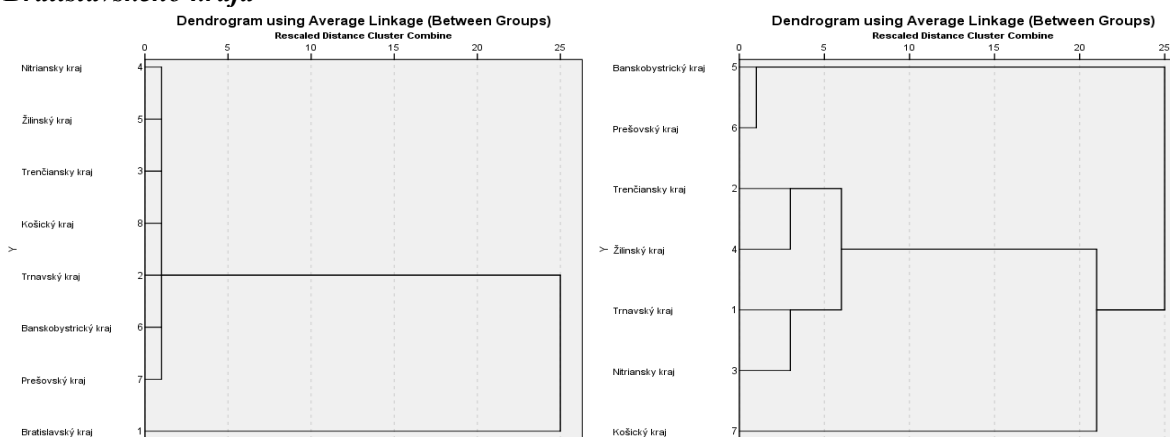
Bratislavského kraja

Dendrogram using Average Linkage (Between Groups)
Rescaled Distance Cluster Combine

0 5 10 15 20 25

Y

Nitriansky kraj 4
Žilinský kraj 5
Trenčiansky kraj 3
Košický kraj 8
Trnavský kraj 2
Banskobystrický kraj 6
Prešovský kraj 7
Bratislavský kraj 1

Dendrogram using Average Linkage (Between Groups)
Rescaled Distance Cluster Combine

0 5 10 15 20 25

Y

Banskobystrický kraj 5
Prešovský kraj 6
Trenčiansky kraj 2
Žilinský kraj 4
Trnavský kraj 1
Nitriansky kraj 3
Košický kraj 7